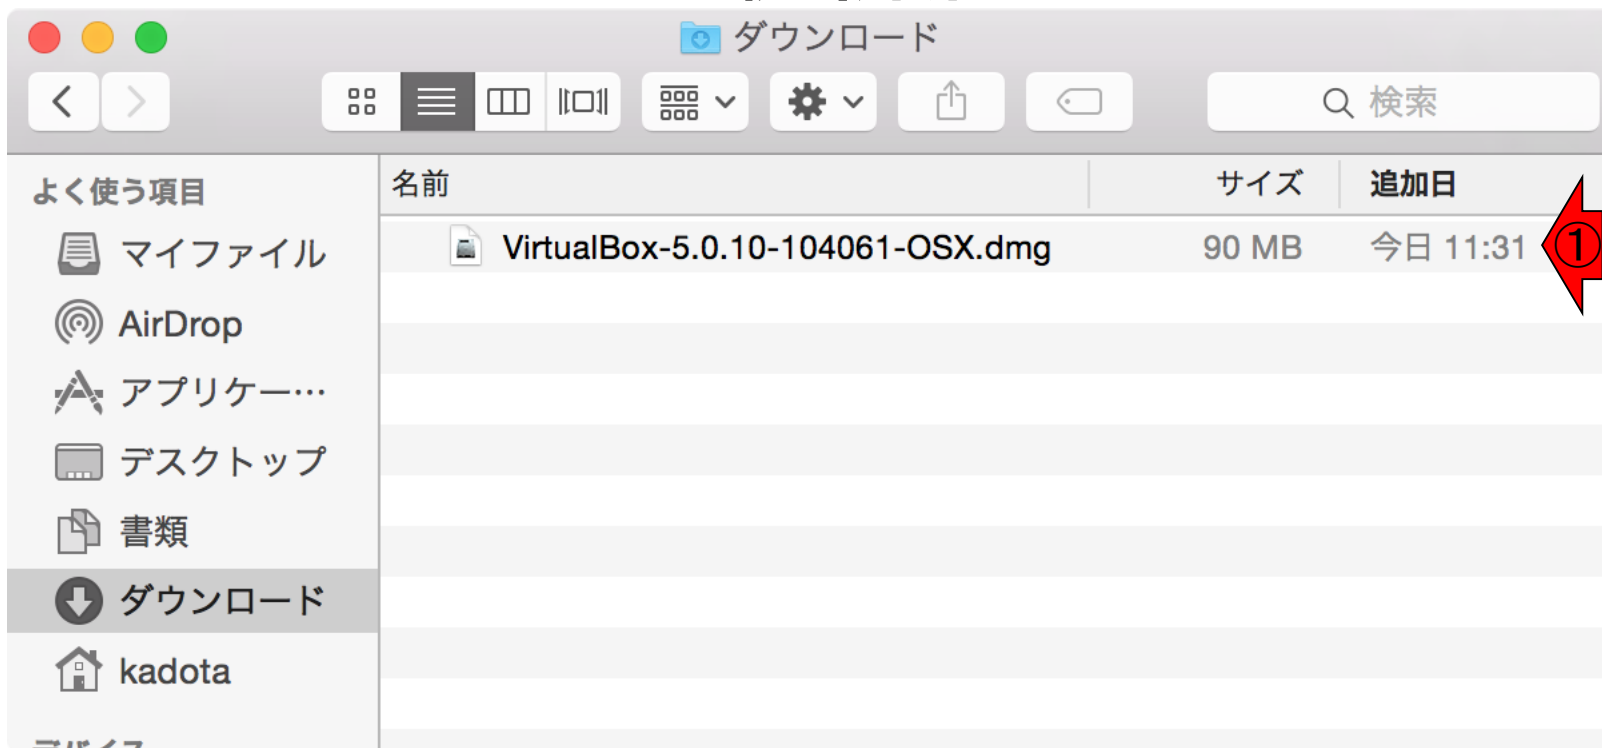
ダウンロード

検索

よく使う項目

マイファイル

AirDrop

アプリケー…

デスクトップ

書類

ダウンロード

kadota

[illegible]

| 名前 | サイズ | 追加日 |
|---|---|---|
| VirtualBox-5.0.10-104061-OSX.dmg | 90 MB | 今日 11:31 |

①